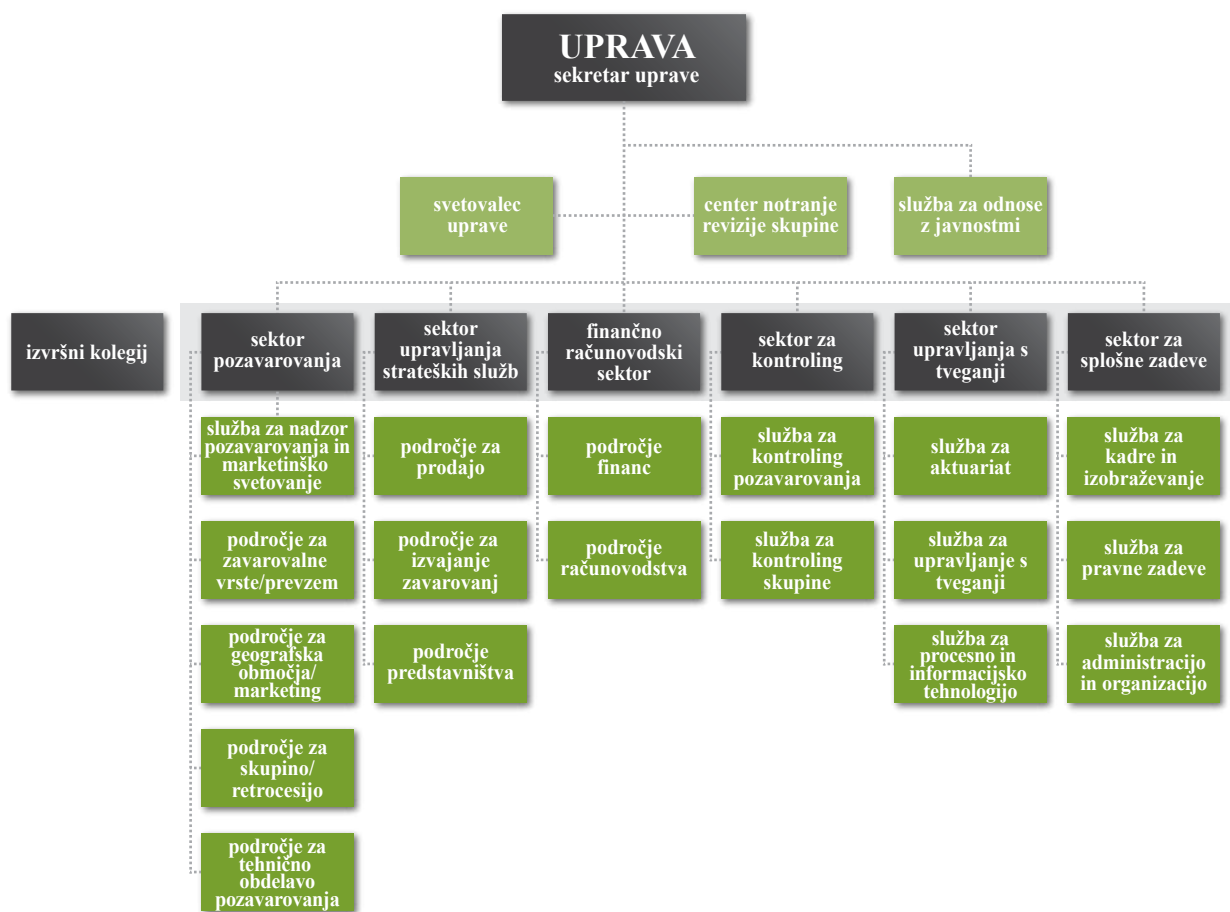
UPRAVA
sekretar uprave

svetovalec uprave

center notranje revizije skupine

služba za odnose z javnostmi

izvršni kolegij

sektor pozavarovanja

služba za nadzor pozavarovanja in marketinško svetovanje

področje za zavarovalne vrste/prevzem

področje za geografska območja/ marketing

področje za skupino/ retrocesijo

področje za tehnično obdelavo pozavarovanja

sektor upravljanja strateških služb

področje za prodajo

področje za izvajanje zavarovanj

področje predstavništva

finančno računovodski sektor

področje financ

področje računovodstva

sektor za kontroling

služba za kontroling pozavarovanja

služba za kontroling skupine

sektor upravljanja s tveganji

služba za aktuariat

služba za upravljanje s tveganji

služba za procesno in informacijsko tehnologijo

sektor za splošne zadeve

služba za kadre in izobraževanje

služba za pravne zadeve

služba za administracijo in organizacijo